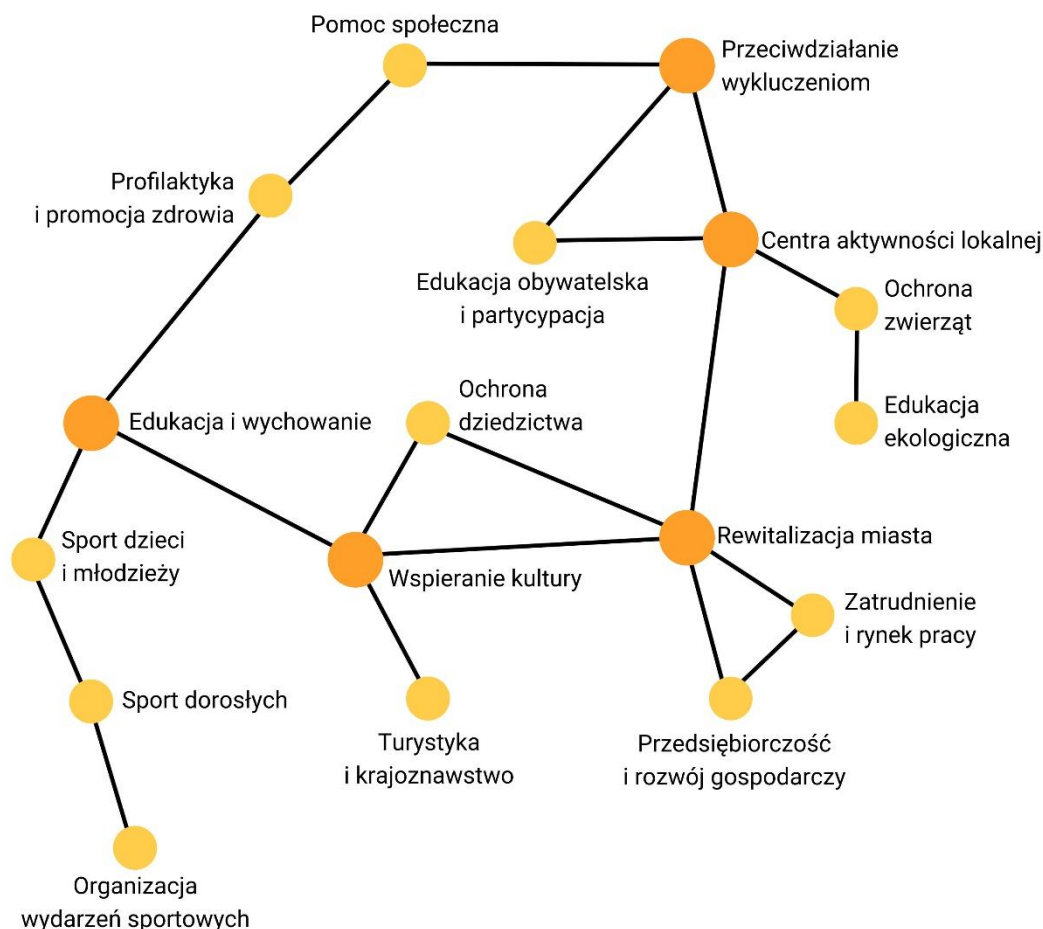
Pomoc społeczna

Przeciwdziałanie wykluczeniom

Profilaktyka i promocja zdrowia

Centra aktywności lokalnej

Edukacja obywatelska i partycypacja

Ochrona zwierząt

Edukacja ekologiczna

Ochrona dziedzictwa

Edukacja i wychowanie

Rewitalizacja miasta

Sport dzieci i młodzieży

Wspieranie kultury

Zatrudnienie i rynek pracy

Sport dorosłych

Turystyka i krajoznawstwo

Przedsiębiorczość i rozwój gospodarczy

Organizacja wydarzeń sportowych